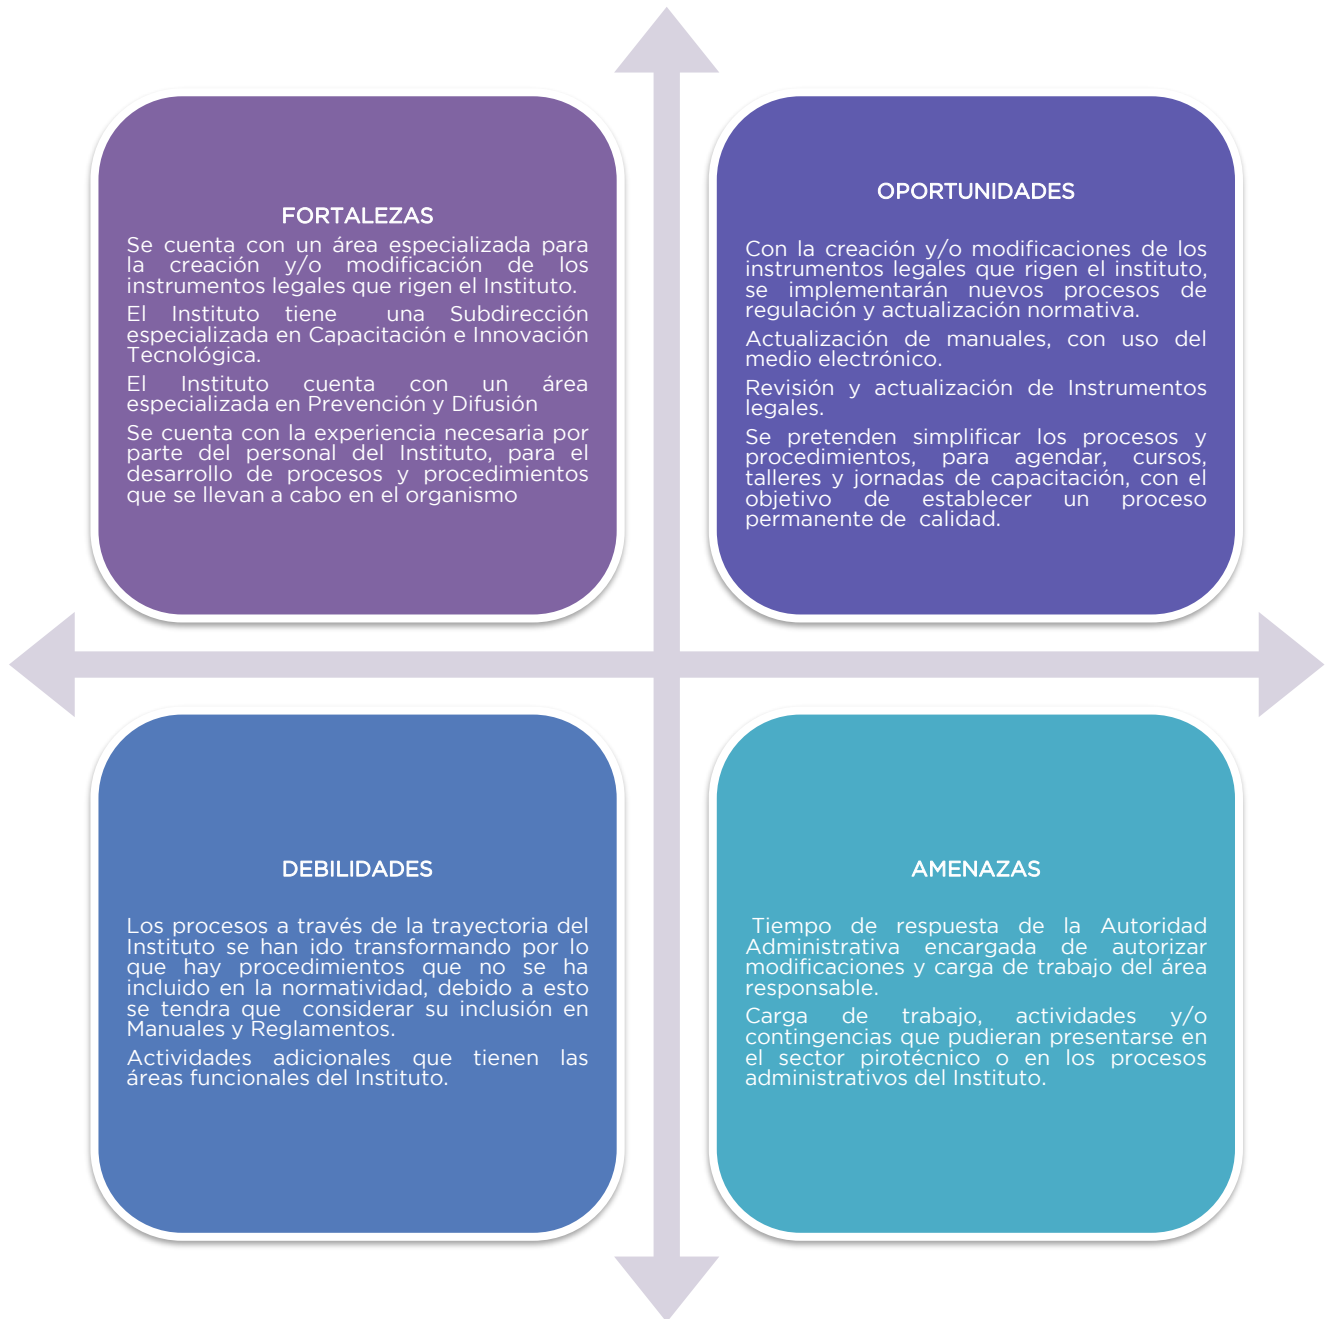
FORTALEZAS

Se cuenta con un área especializada para la creación y/o modificación de los instrumentos legales que rigen el Instituto.

El Instituto tiene una Subdirección especializada en Capacitación e Innovación Tecnológica.

El Instituto cuenta con un área especializada en Prevención y Difusión

Se cuenta con la experiencia necesaria por parte del personal del Instituto, para el desarrollo de procesos y procedimientos que se llevan a cabo en el organismo

OPORTUNIDADES

Con la creación y/o modificaciones de los instrumentos legales que rigen el instituto, se implementarán nuevos procesos de regulación y actualización normativa.

Actualización de manuales, con uso del medio electrónico.

Revisión y actualización de Instrumentos legales.

Se pretenden simplificar los procesos y procedimientos, para agendar, cursos, talleres y jornadas de capacitación, con el objetivo de establecer un proceso permanente de calidad.

DEBILIDADES

Los procesos a través de la trayectoria del Instituto se han ido transformando por lo que hay procedimientos que no se ha incluido en la normatividad, debido a esto se tendra que considerar su inclusión en Manuales y Reglamentos.

Actividades adicionales que tienen las áreas funcionales del Instituto.

AMENAZAS

Tiempo de respuesta de la Autoridad Administrativa encargada de autorizar modificaciones y carga de trabajo del área responsable.

Carga de trabajo, actividades y/o contingencias que pudieran presentarse en el sector pirotécnico o en los procesos administrativos del Instituto.